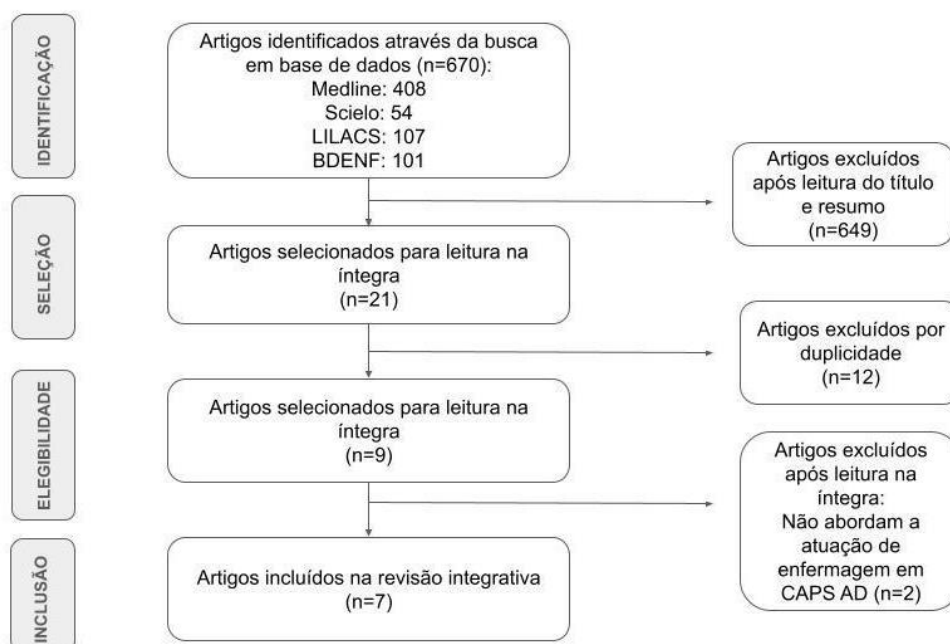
IDENTIFICAÇÃO

Artigos identificados através da busca em base de dados (n=670):
Medline: 408
Scielo: 54
LILACS: 107
BDENF: 101

Artigos excluídos após leitura do título e resumo
(n=649)

SELEÇÃO

Artigos selecionados para leitura na íntegra
(n=21)

Artigos excluídos por duplicidade
(n=12)

ELEGIBILIDADE

Artigos selecionados para leitura na íntegra
(n=9)

Artigos excluídos após leitura na íntegra:
Não abordam a atuação de enfermagem em CAPS AD (n=2)

INCLUSÃO

Artigos incluídos na revisão integrativa
(n=7)